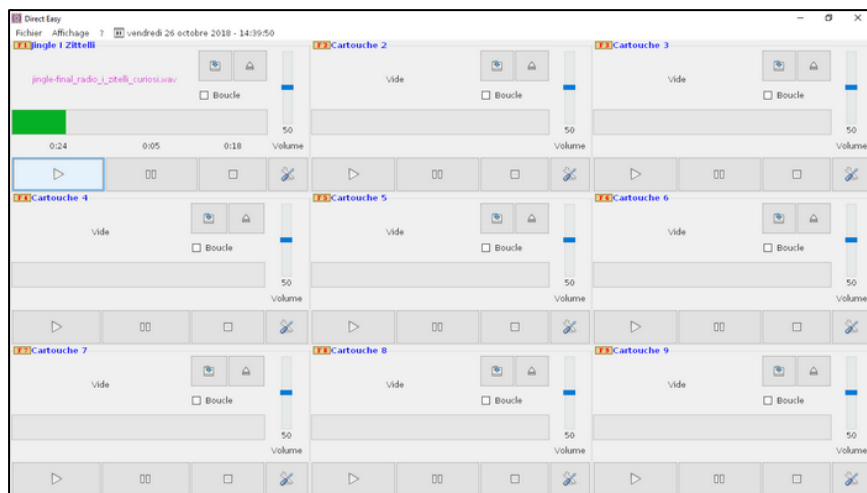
Direct Easy

Fichier Affichage ? vendredi 26 octobre 2018 - 14:39:50

F1 Jingle I Zittelli

jingle-final_radio_i_zitelli_curiosi.wav

Boucle

50

0:24 0:05 0:18 Volume

F2 Cartouche 2

Vide

Boucle

50

Volume

F3 Cartouche 3

Vide

Boucle

50

Volume

F4 Cartouche 4

Vide

Boucle

50

Volume

F5 Cartouche 5

Vide

Boucle

50

Volume

F6 Cartouche 6

Vide

Boucle

50

Volume

F7 Cartouche 7

Vide

Boucle

50

Volume

F8 Cartouche 8

Vide

Boucle

50

Volume

F9 Cartouche 9

Vide

Boucle

50

Volume